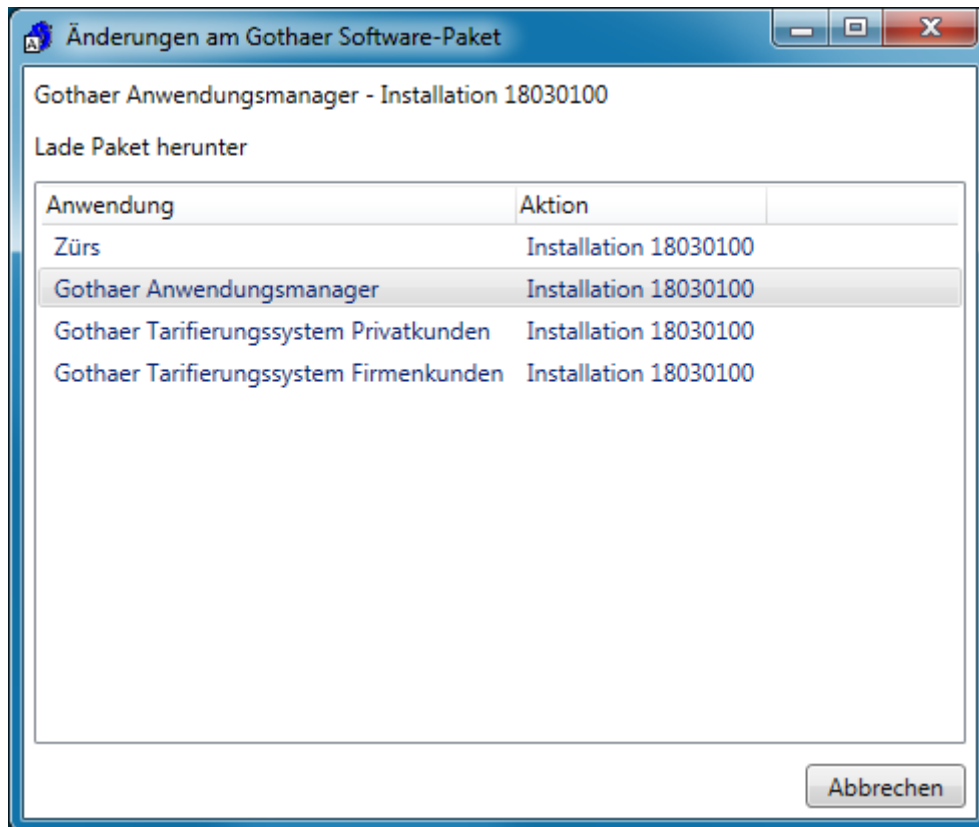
Änderungen am Gothaer Software-Paket

Gothaer Anwendungsmanager - Installation 18030100

Lade Paket herunter

| Anwendung | Aktion |
|---|---|
| Zürs | Installation 18030100 |
| Gothaer Anwendungsmanager | Installation 18030100 |
| Gothaer Tarifierungssystem Privatkunden | Installation 18030100 |
| Gothaer Tarifierungssystem Firmenkunden | Installation 18030100 |

Abbrechen